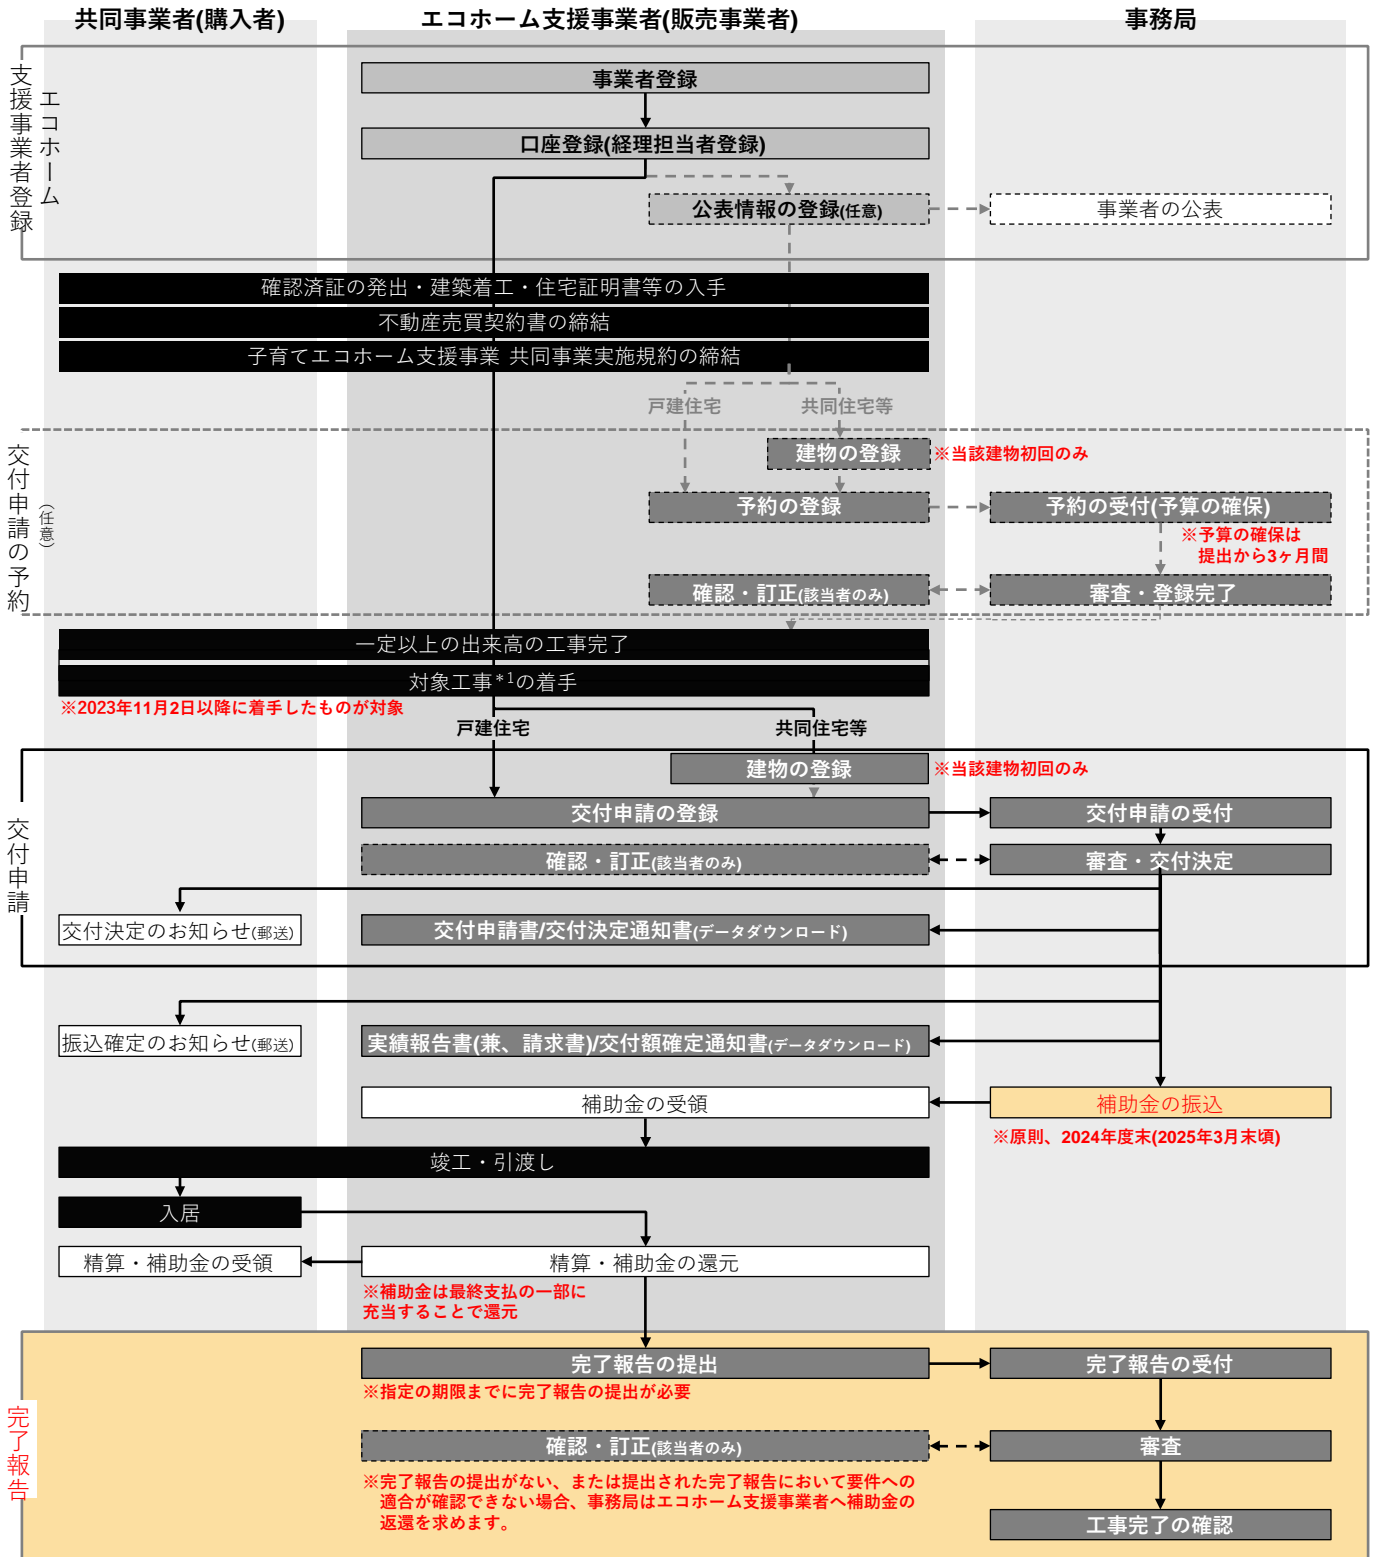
共同事業者(購入者)
エコホーム支援事業者(販売事業者)
事務局

エコホーム支援事業者登録

事業者登録
口座登録(経理担当者登録)
公表情報の登録(任意)
事業者の公表

確認済証の発出・建築着工・住宅証明書等の入手
不動産売買契約書の締結
子育てエコホーム支援事業 共同事業実施規約の締結

戸建住宅
共同住宅等

交付申請の予約(任意)

建物の登録
※当該建物初回のみ
予約の登録
予約の受付(予算の確保)
※予算の確保は提出から3ヶ月間
確認・訂正(該当者のみ)
審査・登録完了

一定以上の出来高の工事完了
対象工事$^{*1}$の着手
※2023年11月2日以降に着手したものが対象

戸建住宅
共同住宅等

交付申請

建物の登録
※当該建物初回のみ
交付申請の登録
交付申請の受付
確認・訂正(該当者のみ)
審査・交付決定
交付決定のお知らせ(郵送)
交付申請書/交付決定通知書(データダウンロード)

振込確定のお知らせ(郵送)
実績報告書(兼、請求書)/交付額確定通知書(データダウンロード)
補助金の受領
補助金の振込
※原則、2024年度末(2025年3月末頃)
竣工・引渡し
入居
精算・補助金の受領
精算・補助金の還元
※補助金は最終支払の一部に充当することで還元

完了報告

完了報告の提出
完了報告の受付
※指定の期限までに完了報告の提出が必要
確認・訂正(該当者のみ)
審査
※完了報告の提出がない、または提出された完了報告において要件への適合が確認できない場合、事務局はエコホーム支援事業者へ補助金の返還を求めます。
工事完了の確認